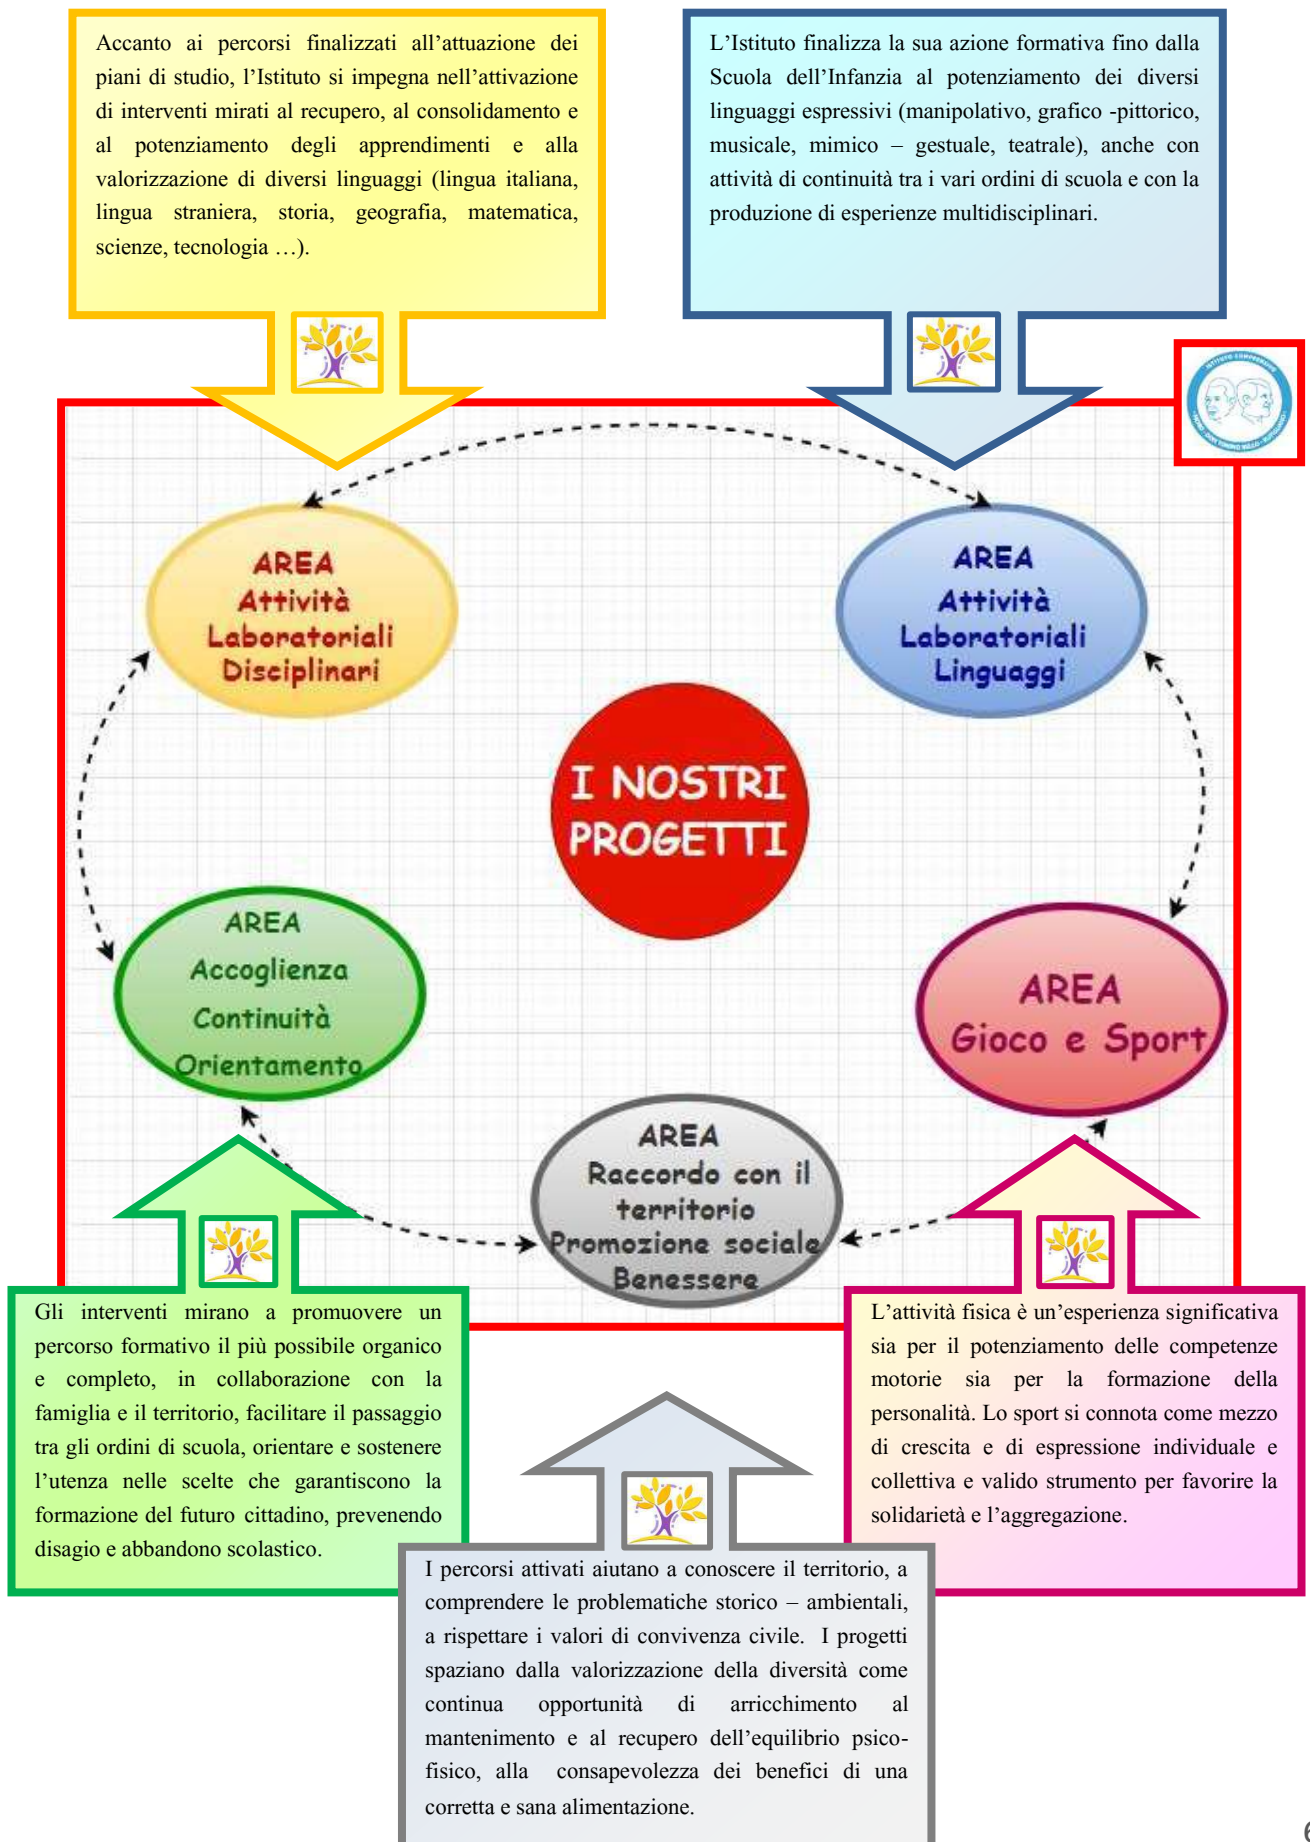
Accanto ai percorsi finalizzati all'attuazione dei piani di studio, l'Istituto si impegna nell'attivazione di interventi mirati al recupero, al consolidamento e al potenziamento degli apprendimenti e alla valorizzazione di diversi linguaggi (lingua italiana, lingua straniera, storia, geografia, matematica, scienze, tecnologia …).

L'Istituto finalizza la sua azione formativa fino dalla Scuola dell'Infanzia al potenziamento dei diversi linguaggi espressivi (manipolativo, grafico -pittorico, musicale, mimico – gestuale, teatrale), anche con attività di continuità tra i vari ordini di scuola e con la produzione di esperienze multidisciplinari.

AREA
Attività
Laboratoriali
Disciplinari

AREA
Attività
Laboratoriali
Linguaggi

I NOSTRI PROGETTI

AREA
Accoglienza
Continuità
Orientamento

AREA
Gioco e Sport

AREA
Raccordo con il territorio
Promozione sociale
Benessere

Gli interventi mirano a promuovere un percorso formativo il più possibile organico e completo, in collaborazione con la famiglia e il territorio, facilitare il passaggio tra gli ordini di scuola, orientare e sostenere l'utenza nelle scelte che garantiscono la formazione del futuro cittadino, prevenendo disagio e abbandono scolastico.

L'attività fisica è un'esperienza significativa sia per il potenziamento delle competenze motorie sia per la formazione della personalità. Lo sport si connota come mezzo di crescita e di espressione individuale e collettiva e valido strumento per favorire la solidarietà e l'aggregazione.

I percorsi attivati aiutano a conoscere il territorio, a comprendere le problematiche storico – ambientali, a rispettare i valori di convivenza civile. I progetti spaziano dalla valorizzazione della diversità come continua opportunità di arricchimento al mantenimento e al recupero dell'equilibrio psico-fisico, alla consapevolezza dei benefici di una corretta e sana alimentazione.

6